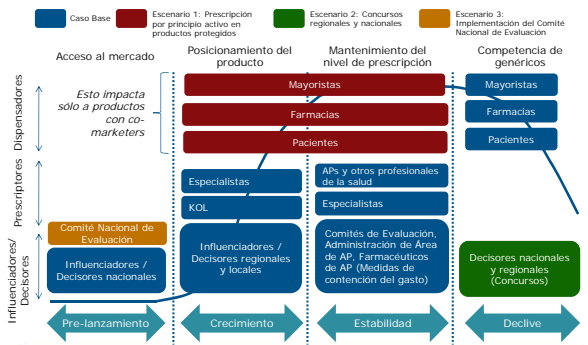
Caso Base
Escenario 1: Prescripción por principio activo en productos protegidos
Escenario 2: Concursos regionales y nacionales
Escenario 3: Implementación del Comité Nacional de Evaluación

Acceso al mercado
Posicionamiento del producto
Mantenimiento del nivel de prescripción
Competencia de genéricos

Dispensadores
Esto impacta sólo a productos con co-marketers
Mayoristas
Farmacias
Pacientes
Mayoristas
Farmacias
Pacientes

Prescriptores
Especialistas
KOL
APs y otros profesionales de la salud
Especialistas

Influenciadores/ Decisores
Comité Nacional de Evaluación
Influenciadores / Decisores nacionales
Influenciadores / Decisores regionales y locales
Comités de Evaluación, Administración de Área de AP, Farmacéuticos de AP (Medidas de contención del gasto)
Decisores nacionales y regionales (Concursos)

Pre-lanzamiento
Crecimiento
Estabilidad
Declive